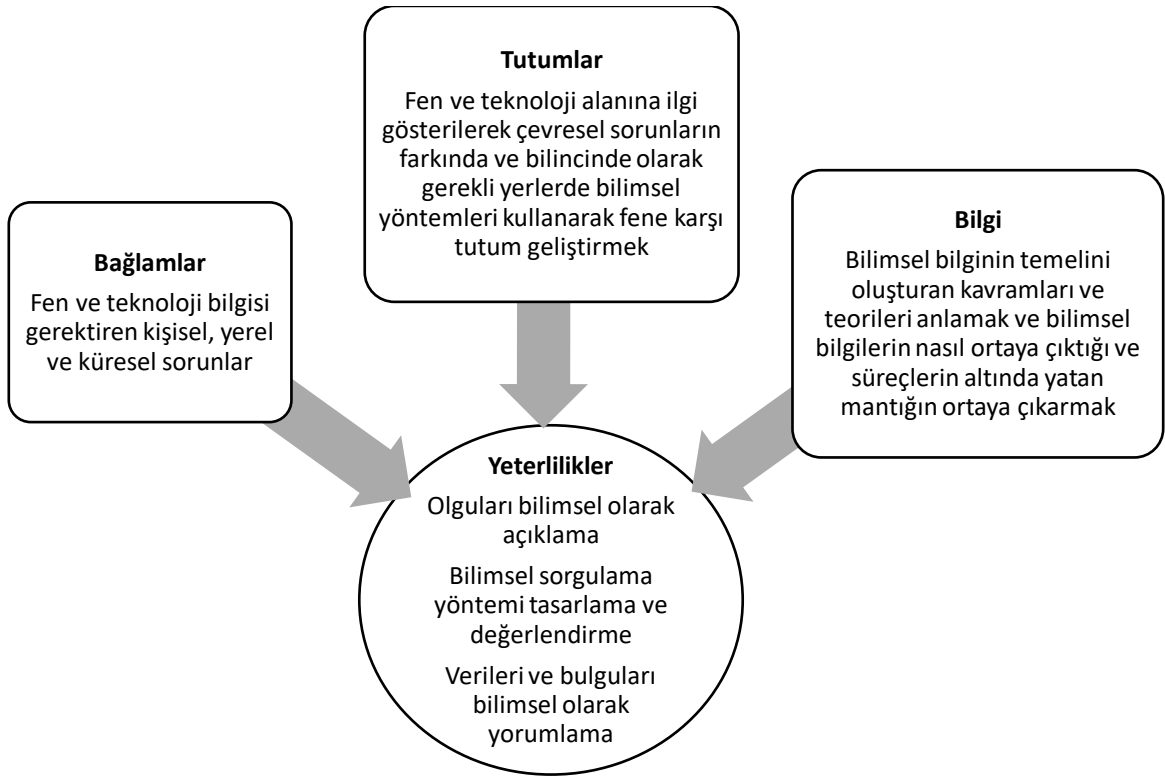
Tutumlar

Fen ve teknoloji alanına ilgi gösterilerek çevresel sorunların farkında ve bilincinde olarak gerekli yerlerde bilimsel yöntemleri kullanarak fene karşı tutum geliştirmek

Bağlamlar

Fen ve teknoloji bilgisi gerektiren kişisel, yerel ve küresel sorunlar

Bilgi

Bilimsel bilginin temelini oluşturan kavramları ve teorileri anlamak ve bilimsel bilgilerin nasıl ortaya çıktığı ve süreçlerin altında yatan mantığın ortaya çıkarmak

Yeterlilikler

Olguları bilimsel olarak açıklama

Bilimsel sorgulama yöntemi tasarlama ve değerlendirme

Verileri ve bulguları bilimsel olarak yorumlama